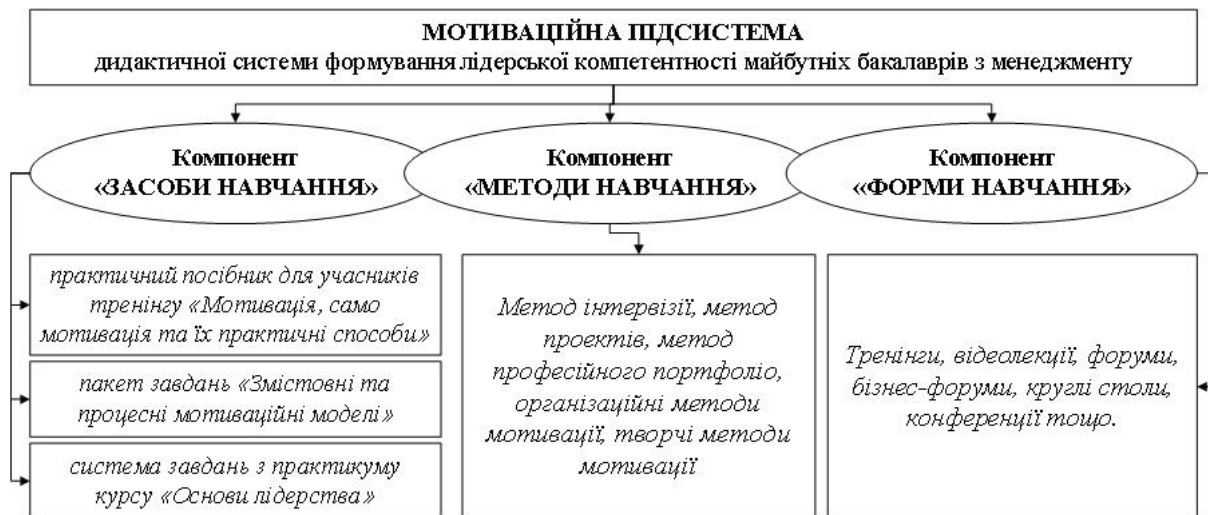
МОТИВАЦІЙНА ПІДСИСТЕМА
дидактичної системи формування лідерської компетентності майбутніх бакалаврів з менеджменту

Компонент «ЗАСОБИ НАВЧАННЯ»

Компонент «МЕТОДИ НАВЧАННЯ»

Компонент «ФОРМИ НАВЧАННЯ»

практичний посібник для учасників тренінгу «Мотивація, само мотивація та їх практичні способи»

пакет завдань «Змістовні та процесні мотиваційні моделі»

система завдань з практикуму курсу «Основи лідерства»

Метод інтервізії, метод проектів, метод професійного портфоліо, організаційні методи мотивації, творчі методи мотивації

Тренінги, відеолекції, форуми, бізнес-форуми, круглі столи, конференції тощо.